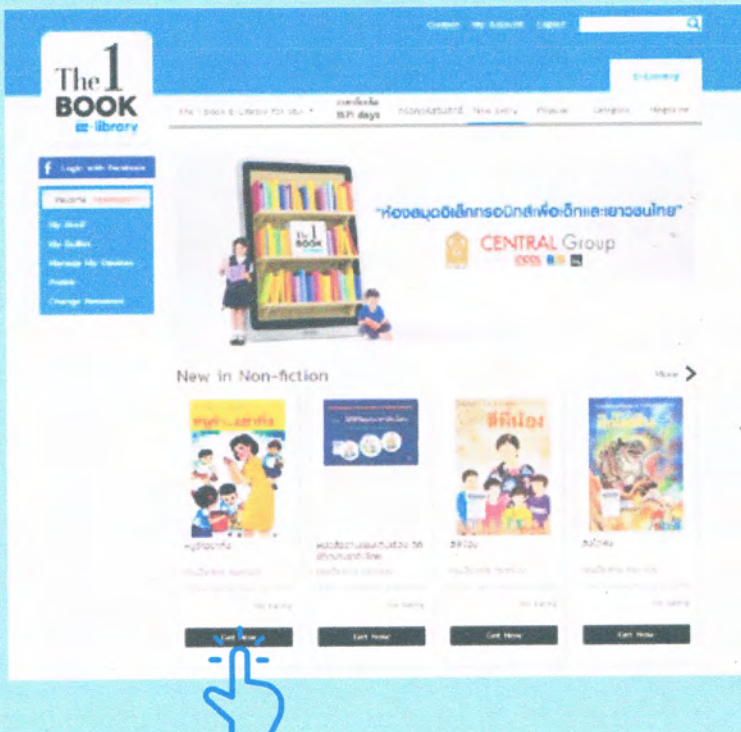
Contact My Account Logout

The 1 BOOK e-library

E-Library

The 1 Book E-Library For You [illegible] 9.11 days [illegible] New Entry Popular Category Magazine

Login with Facebook

Welcome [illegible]

My Shelf
My Outlet
Manage My Devices
Profile
Change Password

"ห้องสมุดอิเล็กทรอนิกส์เพื่อเด็กและเยาวชนไทย"

CENTRAL Group

New in Non-fiction

More

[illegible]

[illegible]

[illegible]

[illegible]

Get Now

Get Now

Get Now

Get Now